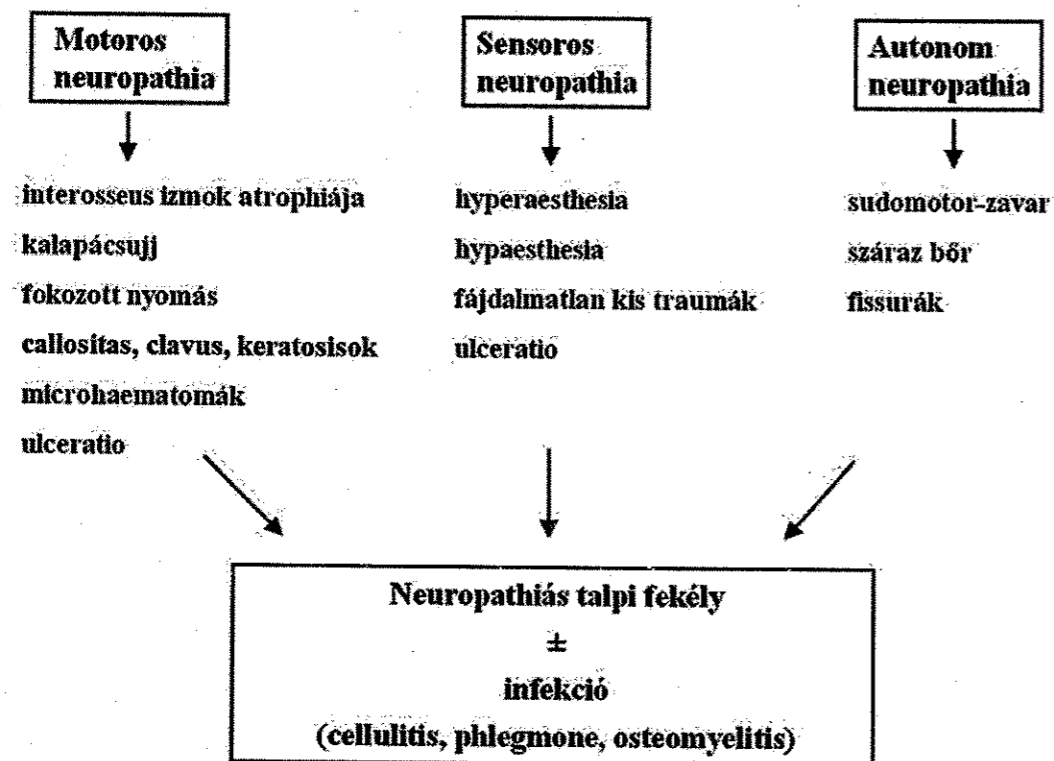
Motoros neuropathia

interosseus izmok atrophiája
kalapácsujj
fokozott nyomás
callositas, clavus, keratosisok
microhaematomák
ulceratio

Sensoros neuropathia

hyperaesthesia
hypaesthesia
fájdalmatlan kis traumák
ulceratio

Autonom neuropathia

sudomotor-zavar
száraz bőr
fissurák

Neuropathiás talpi fekély
$\pm$
infekció
(cellulitis, phlegmone, osteomyelitis)